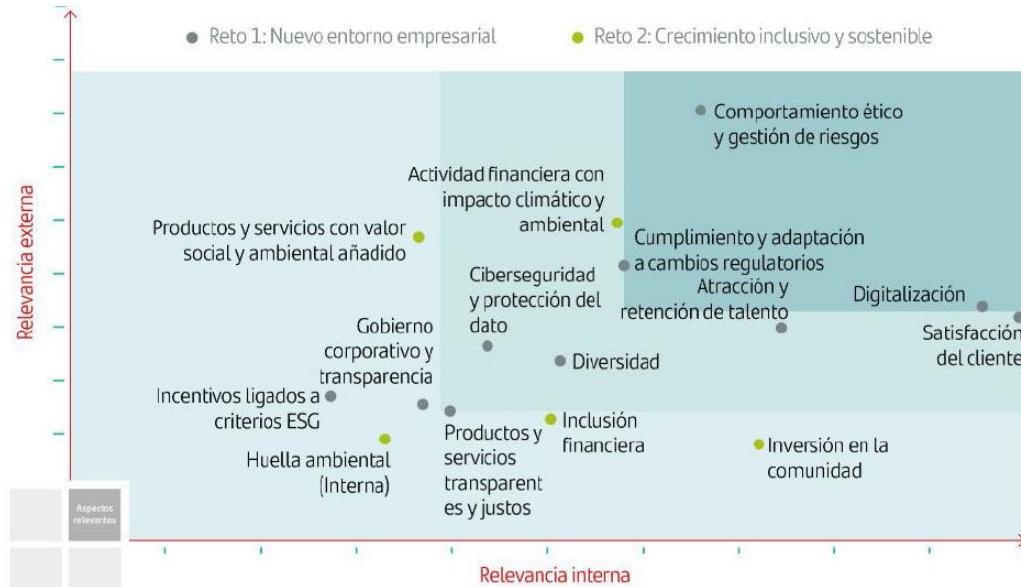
Reto 1: Nuevo entorno empresarial

Reto 2: Crecimiento inclusivo y sostenible

Relevancia externa

Comportamiento ético y gestión de riesgos

Actividad financiera con impacto climático y ambiental

Productos y servicios con valor social y ambiental añadido

Cumplimiento y adaptación a cambios regulatorios

Ciberseguridad y protección del dato

Atracción y retención de talento

Digitalización

Satisfacción del cliente

Gobierno corporativo y transparencia

Diversidad

Incentivos ligados a criterios ESG

Inclusión financiera

Productos y servicios transparent es y justos

Inversión en la comunidad

Huella ambiental (Interna)

Aspectos relevantes

Relevancia interna